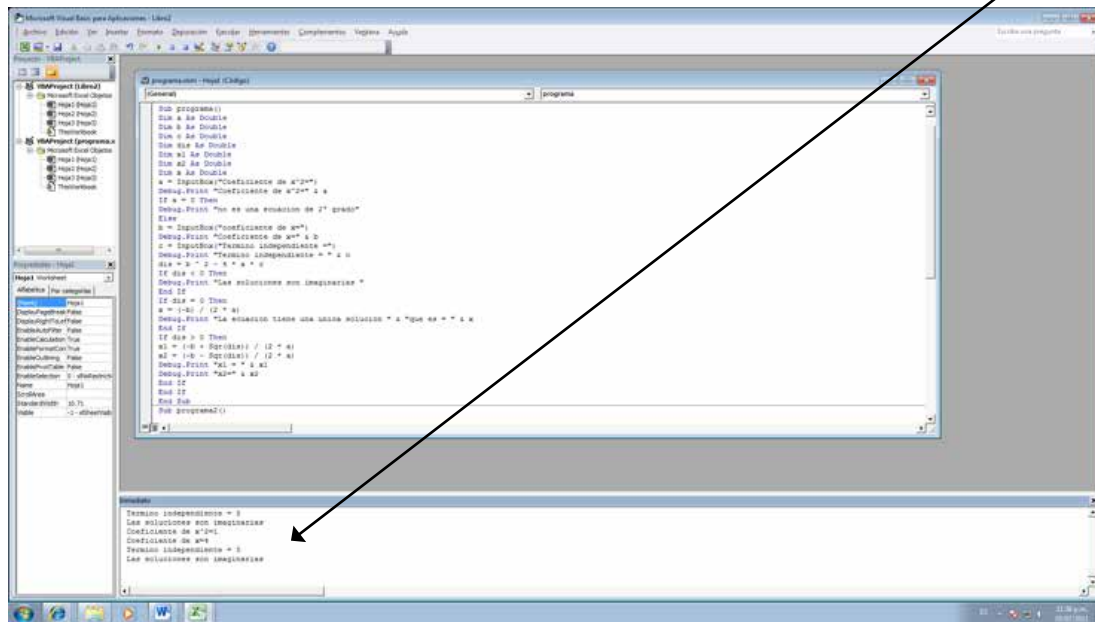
Microsoft Visual Basic para Aplicaciones - Libro2

Archivo Edición Ver Insertar Formato Depuración Ejecutar Herramientas Complementos Ventana Ayuda

Escriba una pregunta

Proyecto - VBAProject

VBAProject (Libro2)
Microsoft Excel Objetos
Hoja1 (Hoja1)
Hoja2 (Hoja2)
Hoja3 (Hoja3)
ThisWorkbook
VBAProject (programa.x
Microsoft Excel Objetos
Hoja1 (Hoja1)
Hoja2 (Hoja2)
Hoja3 (Hoja3)
ThisWorkbook

Propiedades - Hoja1

Hoja1 Worksheet

Alfabética Por categorías

| (Name) | Hoja1 |
|---|---|
| DisplayPageBreak | False |
| DisplayRightToLeft | False |
| EnableAutoFilter | False |
| EnableCalculation | True |
| EnableFormatCon | True |
| EnableOutlining | False |
| EnablePivotTable | False |
| EnableSelection | 0 - xlNoRestrict |
| Name | Hoja1 |
| ScrollArea | |
| StandardWidth | 10.71 |
| Visible | -1 - xlSheetVisib |

programa.xlsm - Hoja1 (Código)

(General)

programa

Sub programa()
Dim a As Double
Dim b As Double
Dim c As Double
Dim dis As Double
Dim x1 As Double
Dim x2 As Double
Dim x As Double
a = InputBox("Coeficiente de x^2=")
Debug.Print "Coeficiente de x^2=" & a
If a = 0 Then
Debug.Print "no es una ecuacion de 2° grado"
Else
b = InputBox("coeficiente de x=")
Debug.Print "Coeficiente de x=" & b
c = InputBox("Termino independiente =")
Debug.Print "Termino independiente = " & c
dis = b ^ 2 - 4 * a * c
If dis < 0 Then
Debug.Print "Las soluciones son imaginarias "
End If
If dis = 0 Then
x = (-b) / (2 * a)
Debug.Print "La ecuacion tiene una unica solucion " & "que es " " & x
End If
If dis > 0 Then
x1 = (-b + Sqr(dis)) / (2 * a)
x2 = (-b - Sqr(dis)) / (2 * a)
Debug.Print "x1 = " & x1
Debug.Print "x2=" & x2
End If
End If
End Sub
Sub programa2()

Inmediato

Termino independiente = 5
Las soluciones son imaginarias
Coeficiente de x^2=1
Coeficiente de x=4
Termino independiente = 5
Las soluciones son imaginarias